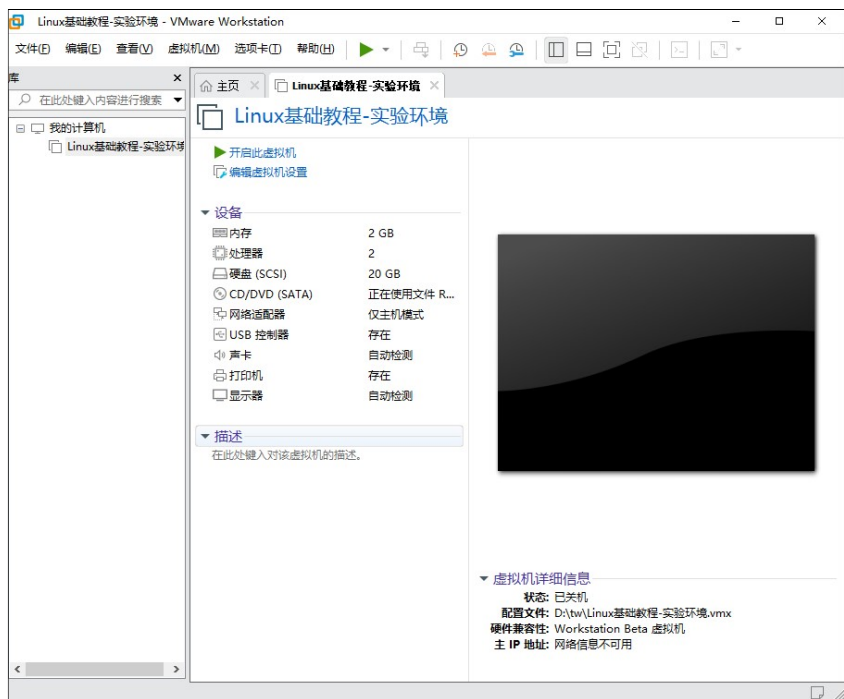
Linux基础教程-实验环境 - VMware Workstation

文件(F) 编辑(E) 查看(V) 虚拟机(M) 选项卡(T) 帮助(H)

库

在此处键入内容进行搜索

我的计算机

Linux基础教程-实验环境

主页

Linux基础教程-实验环境

Linux基础教程-实验环境

开启此虚拟机

编辑虚拟机设置

设备

| | |
|---|---|
| 内存 | 2 GB |
| 处理器 | 2 |
| 硬盘 (SCSI) | 20 GB |
| CD/DVD (SATA) | 正在使用文件 R... |
| 网络适配器 | 仅主机模式 |
| USB 控制器 | 存在 |
| 声卡 | 自动检测 |
| 打印机 | 存在 |
| 显示器 | 自动检测 |

描述

在此处键入对该虚拟机的描述。

虚拟机详细信息

状态: 已关机

配置文件: D:\tw\Linux基础教程-实验环境.vmx

硬件兼容性: Workstation Beta 虚拟机

主 IP 地址: 网络信息不可用